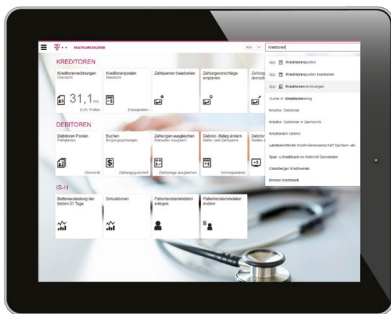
T · · HEALTHCARE SOLUTIONS

KREDITOREN

Kreditorenrechnungen Übersicht

Kreditorenposten Übersicht

Zahlsperren bearbeiten

Zahlungsvorschläge anpassen

31,1

EUR, Posten

DEBITOREN

Debitoren Posten Fälligkeiten

Buchen Eingangszahlungen

Zahlungen ausgleichen manuell ausgleichen

Debitor. Beleg ändern Mahn- und Zahlsperre

IS-H

Bettenbelegung der letzten 31 Tage

Simulationen

Patientenstammdaten pflegen

Patientenstammdaten ändern

Kreditoren

App Kreditorenposten

App Kreditorenposten bearbeiten

App Kreditorenrechnungen

Suche in Kreditorenbeleg

Kreditor Debitoren

Kreditor Debitoren in Stammdaten

Kreditorbuch Debitor

Landesrechte Kreditorenanschrift Sachsen ein

Spar- u Kreditbank im Neuhof-Gemeinden

Gesetzlicher Kreditoren

Bremer Kreditbank